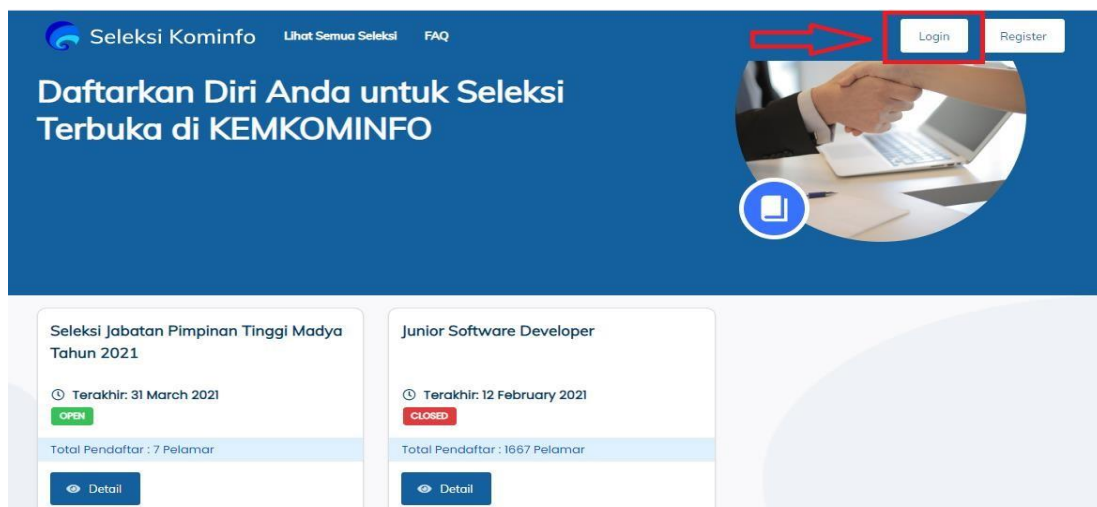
Seleksi Kominfo Lihat Semua Seleksi FAQ

Login Register

Daftarkan Diri Anda untuk Seleksi Terbuka di KEMKOMINFO

Seleksi Jabatan Pimpinan Tinggi Madya Tahun 2021

Terakhir: 31 March 2021

OPEN

Total Pendaftar : 7 Pelamar

Detail

Junior Software Developer

Terakhir: 12 February 2021

CLOSED

Total Pendaftar : 1667 Pelamar

Detail